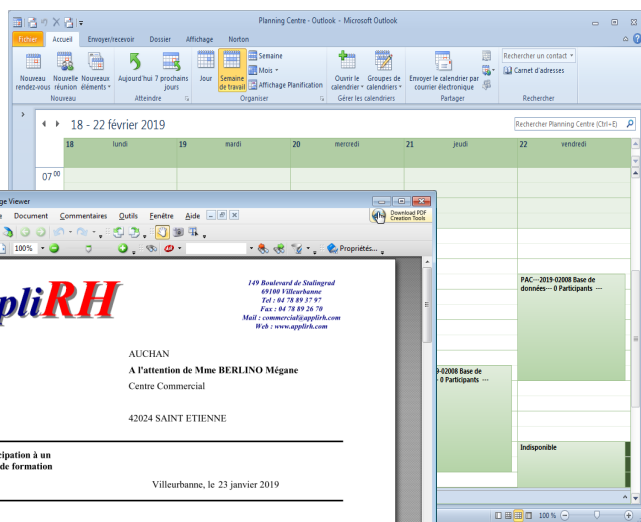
Planning Centre - Outlook - Microsoft Outlook

Fichier Accueil Envoyer/recevoir Dossier Affichage Norton

Nouveau rendez-vous Nouvelle réunion Nouveaux éléments Nouveau
Aujourd'hui 7 prochains jours Atteindre
Jour Semaine de travail Semaine Mois Affichage Planification Organiser
Ouvrir le calendrier Groupes de calendriers Gérer les calendriers
Envoyer le calendrier par courrier électronique Partager
Rechercher un contact Carnet d'adresses Rechercher

18 - 22 février 2019
Rechercher Planning Centre (Ctrl+E)

| 18 lundi | 19 mardi | 20 mercredi | 21 jeudi | 22 vendredi |
|---|---|---|---|---|

07 00

PAC---2019-02008 Base de données--- 0 Participants ---

9-02008 Base de 0 Participants ---

Indisponible

100 %

ge Viewer
e Document Commentaires Outils Fenêtre Aide
100%
Propriétés...
Download PDF Creation Tools

pliRH

149 Boulevard de Stalingrad
69100 Villeurbanne
Tel : 04 78 89 37 97
Fax : 04 78 89 26 70
Mail : commercial@applirh.com
Web : www.applirh.com

AUCHAN
A l'attention de Mme BERLINO Mégane
Centre Commercial

42024 SAINT ETIENNE

icipation à un
de formation

Villeurbanne, le 23 janvier 2019